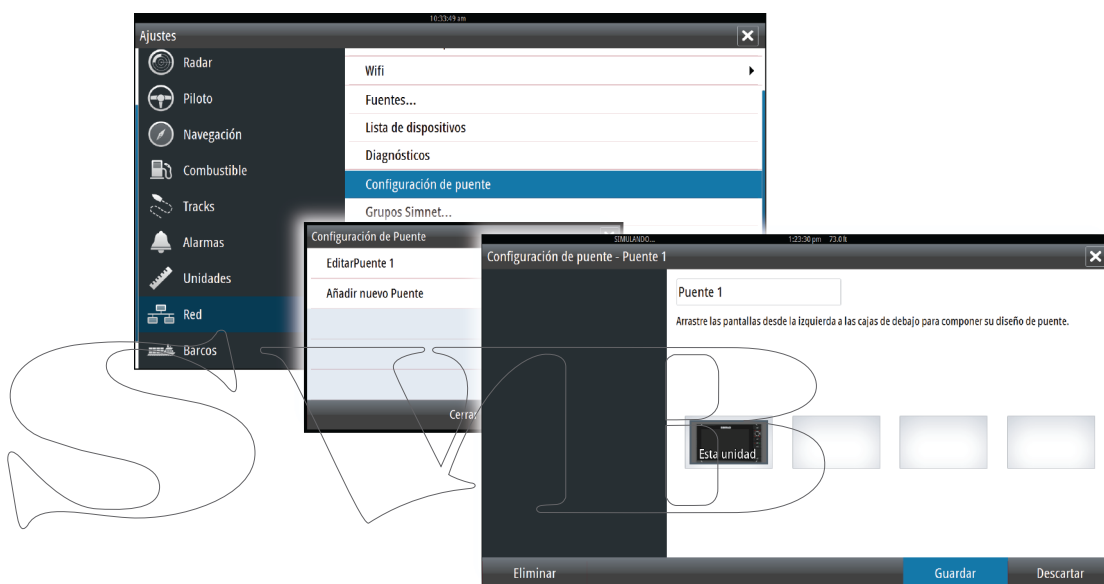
10:33:49 am
Ajustes
Radar
Piloto
Navegación
Combustible
Tracks
Alarmas
Unidades
Red
Barcos

Wifi
Fuentes...
Lista de dispositivos
Diagnósticos
Configuración de puente
Grupos Simnet...

Configuración de Puente
EditarPuente 1
Añadir nuevo Puente
Cerra

SIMULANDO... 1:23:30 pm 73.0 ft
Configuración de puente - Puente 1
Puente 1
Arrastre las pantallas desde la izquierda a las cajas de debajo para componer su diseño de puente.
Esta unidad
Eliminar
Guardar
Descartar